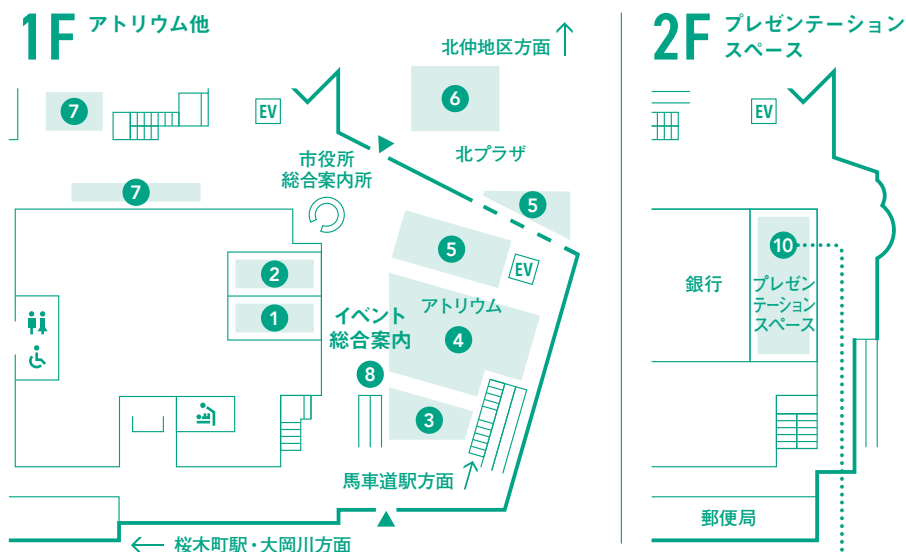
1F アトリウム他

北仲地区方面

7

EV

6

7

北プラザ

市役所
総合案内所

5

5

EV

2

アトリウム

1

イベント
総合案内

4

8

3

馬車道駅方面

桜木町駅・大岡川方面

2F プレゼンテーション
スペース

EV

10

銀行

プレゼン
テーション
スペース

郵便局